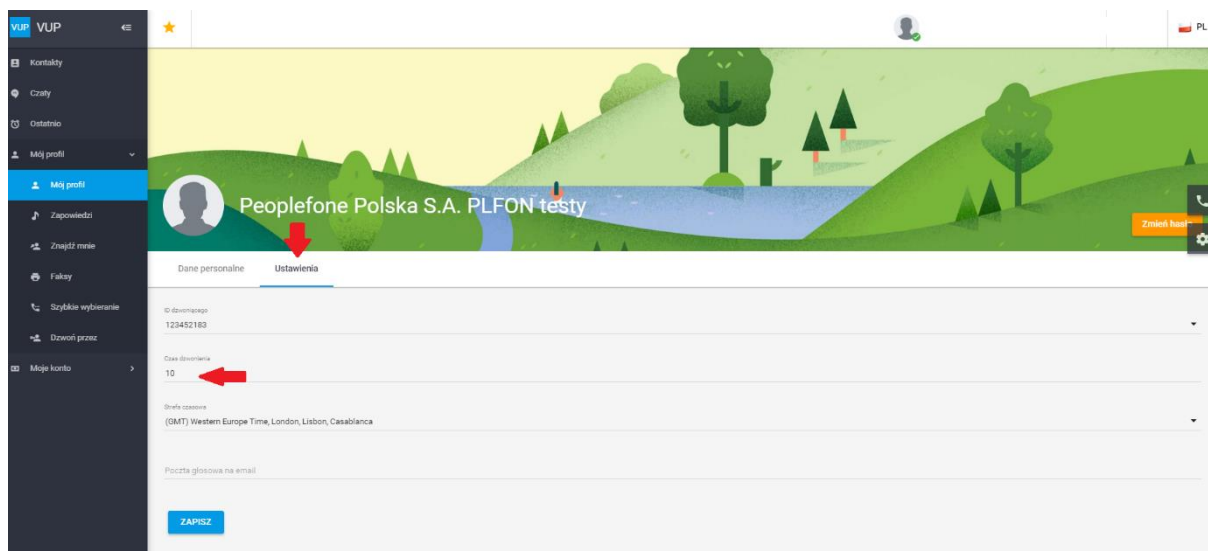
VUP VUP

Kontakty
Czaty
Ostatnio
Mój profil
Mój profil
Zapowiedzi
Znajdź mnie
Faksy
Szybkie wybieranie
Dzwoń przez
Moje konto

PL

Peoplefone Polska S.A. PLFON testy

Zmień hasło

Dane personalne
Ustawienia

ID dzwoniącego
123452183

Czas dzwonienia
10

Strefa czasowa
(GMT) Western Europe Time, London, Lisbon, Casablanca

Poczta głosowa na email

ZAPISZ